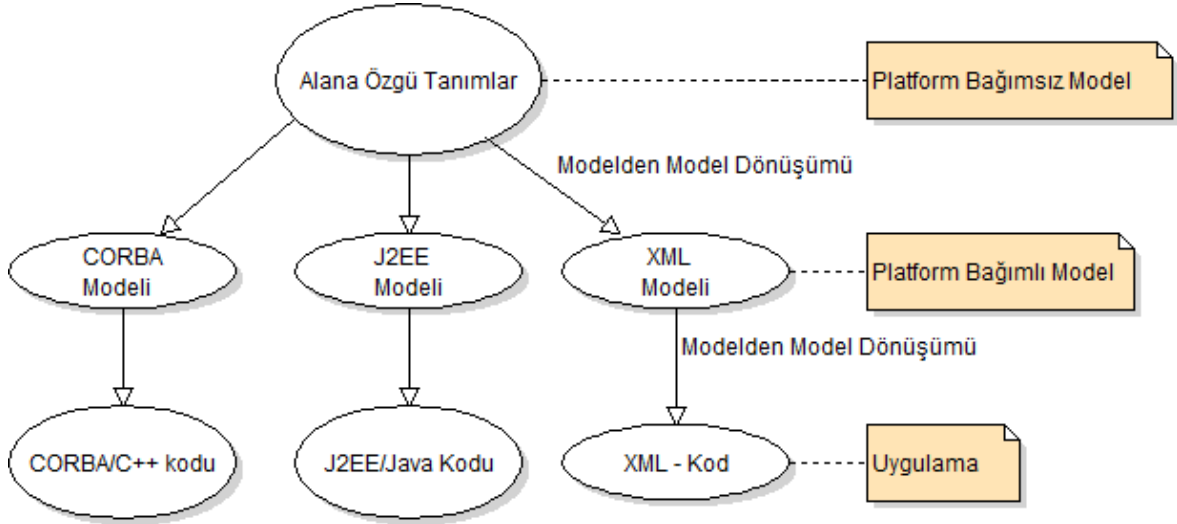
Alana Özgü Tanımlar

Platform Bağımsız Model

Modelden Model Dönüşümü

CORBA Modeli

J2EE Modeli

XML Modeli

Platform Bağımlı Model

Modelden Model Dönüşümü

CORBA/C++ kodu

J2EE/Java Kodu

XML - Kod

Uygulama